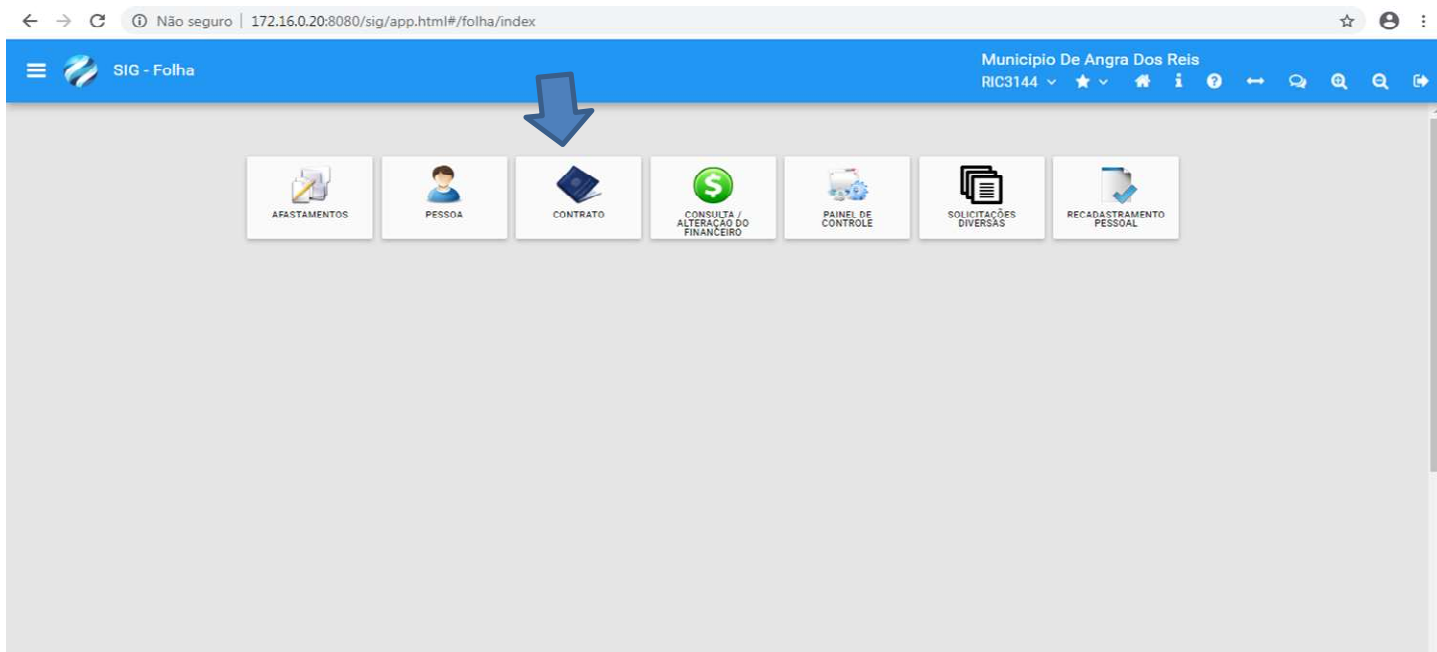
Não seguro | 172.16.0.20:8080/sig/app.html#/folha/index

SIG - Folha

Municipio De Angra Dos Reis
RIC3144

AFASTAMENTOS

PESSOA

CONTRATO

CONSULTA / ALTERAÇÃO DO FINANCEIRO

PAINEL DE CONTROLE

SOLICITAÇÕES DIVERSAS

RECADASTRAMENTO PESSOAL